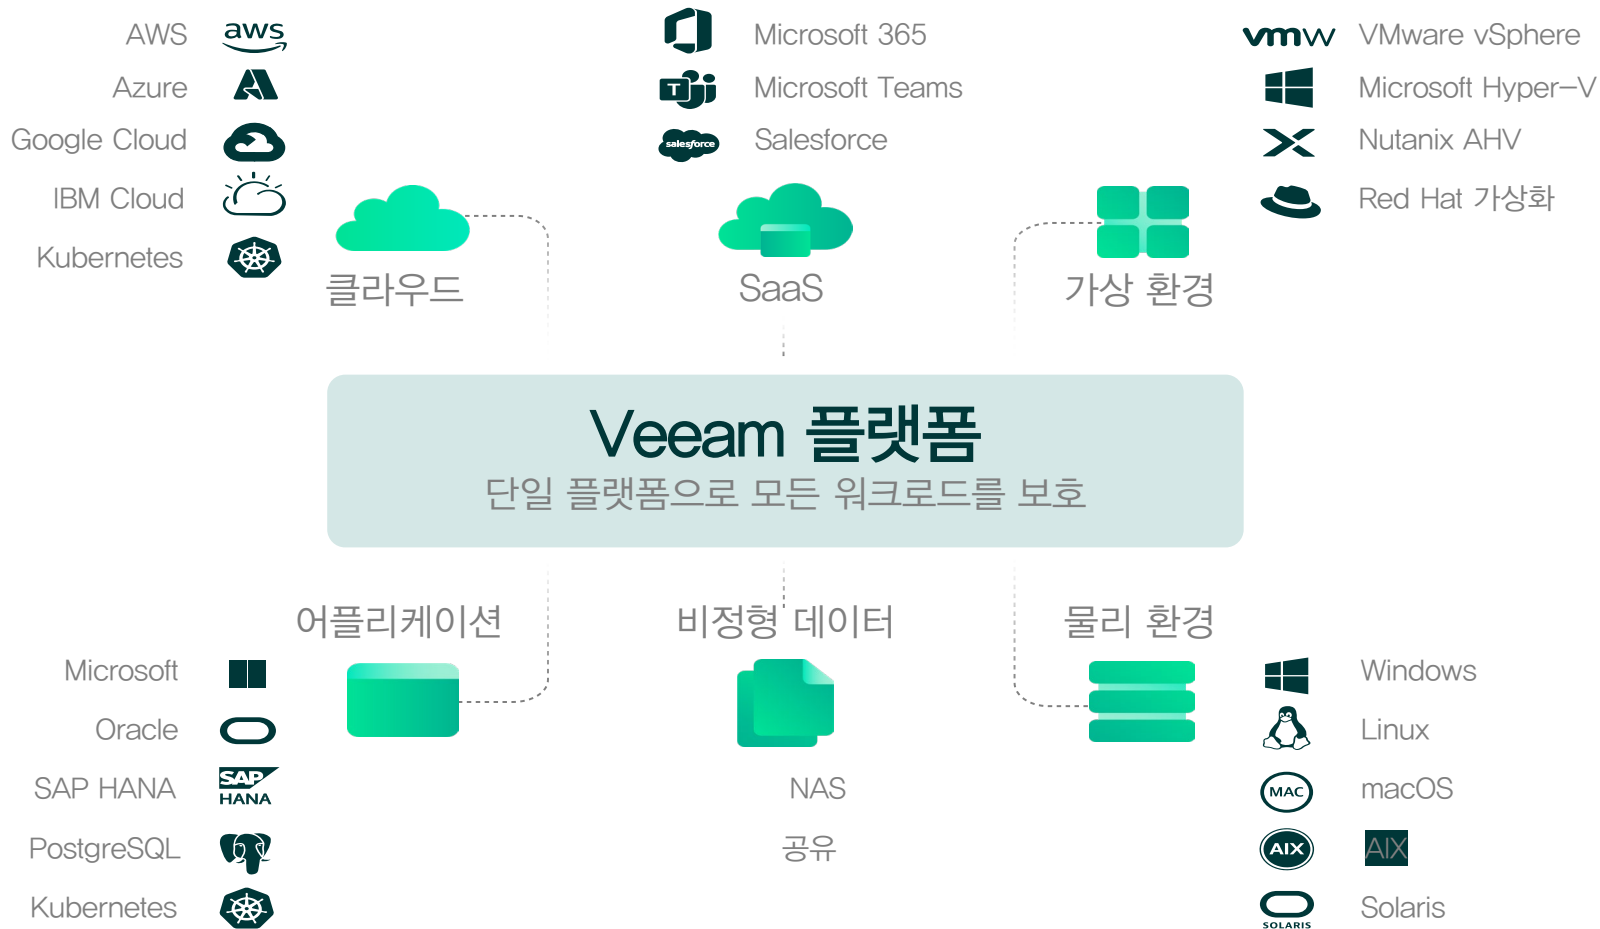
AWS aws
Azure
Google Cloud
IBM Cloud
Kubernetes

Microsoft 365
Microsoft Teams
salesforce Salesforce

vmw VMware vSphere
Microsoft Hyper–V
Nutanix AHV
Red Hat 가상화

클라우드
SaaS
가상 환경

Veeam 플랫폼
단일 플랫폼으로 모든 워크로드를 보호

어플리케이션
비정형 데이터
물리 환경

Microsoft
Oracle
SAP HANA
PostgreSQL
Kubernetes

NAS
공유

Windows
Linux
MAC macOS
AIX AIX
SOLARIS Solaris